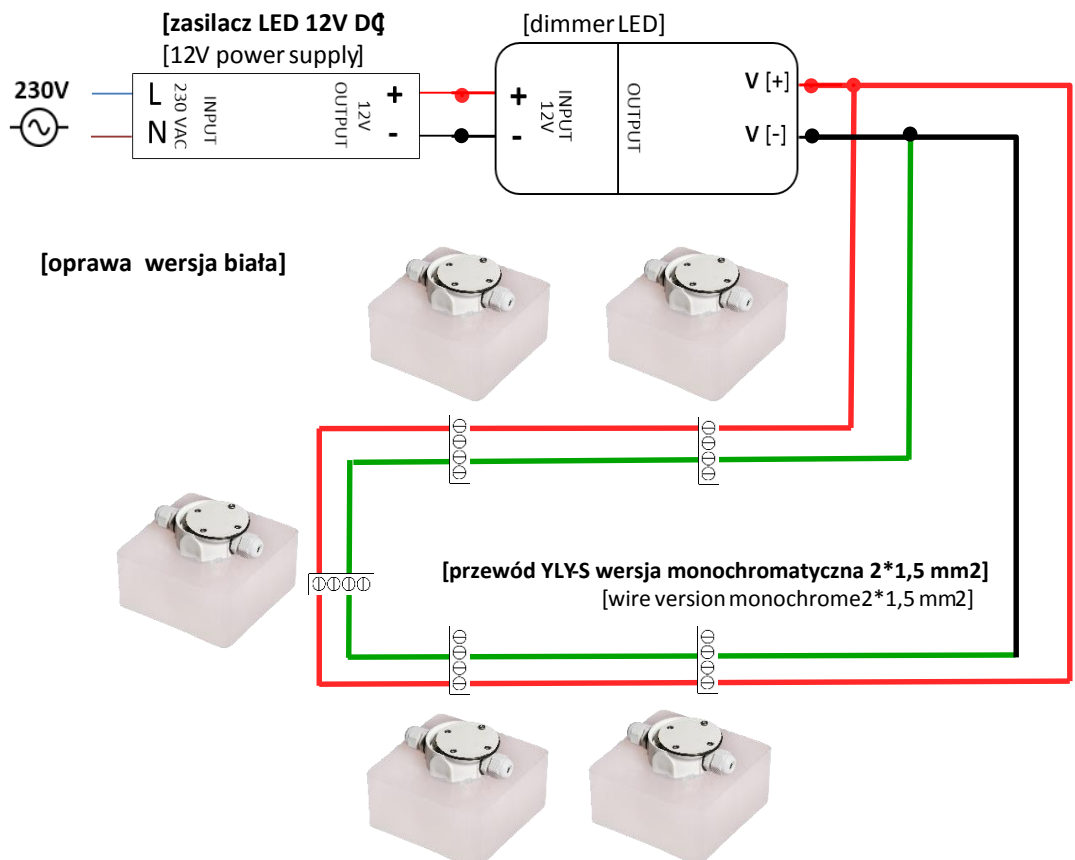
[zasilacz LED 12V DC]
[12V power supply]

[dimmer LED]

230V

L
N
230 VAC
INPUT

12V
OUTPUT
+
-

+
-
INPUT
12V

OUTPUT

V [+]
V [-]

[oprawa wersja biała]

[przewód YLY-S wersja monochromatyczna 2*1,5 mm2]
[wire version monochrome 2*1,5 mm2]